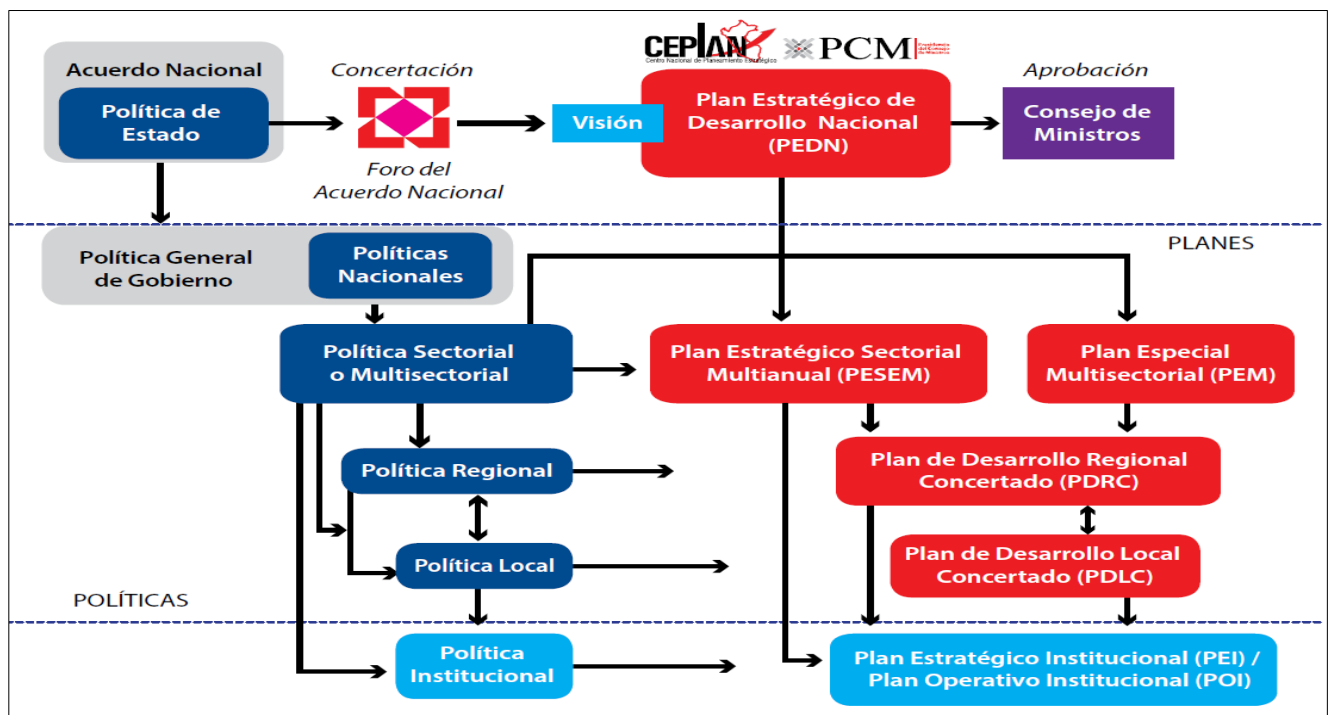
CEPLAN
Centro Nacional de Planeamiento Estratégico
PCM
Presidencia del Consejo de Ministros

Acuerdo Nacional

Política de Estado

Concertación

Foro del Acuerdo Nacional

Visión

Plan Estratégico de Desarrollo Nacional (PEDN)

Aprobación

Consejo de Ministros

PLANES

Política General de Gobierno

Políticas Nacionales

Política Sectorial o Multisectorial

Plan Estratégico Sectorial Multianual (PESEM)

Plan Especial Multisectorial (PEM)

Política Regional

Plan de Desarrollo Regional Concertado (PDRC)

Política Local

Plan de Desarrollo Local Concertado (PDLC)

POLÍTICAS

Política Institucional

Plan Estratégico Institucional (PEI) / Plan Operativo Institucional (POI)